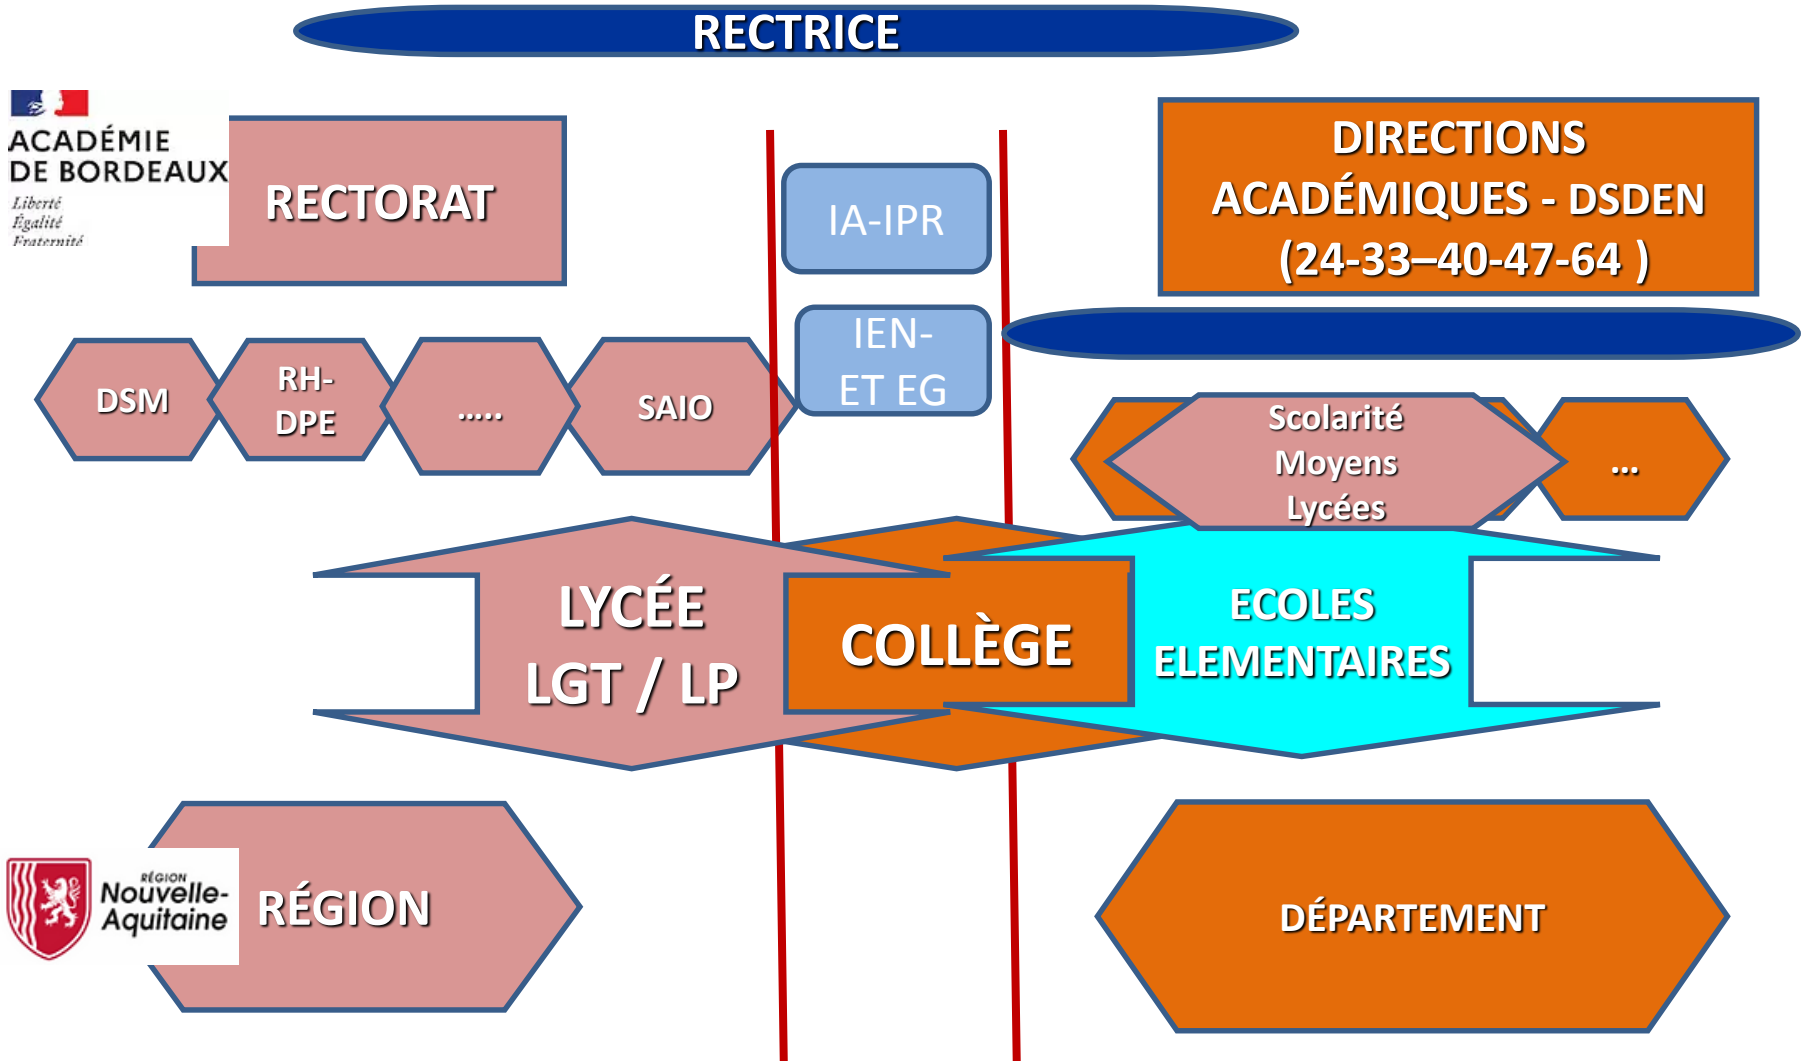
RECTRICE

ACADÉMIE DE BORDEAUX
Liberté
Égalité
Fraternité

RECTORAT

IA-IPR

DIRECTIONS ACADÉMIQUES - DSDEN (24-33–40-47-64 )

IEN-ET EG

DSM

RH-DPE

.....

SAIO

Scolarité Moyens Lycées

...

LYCÉE LGT / LP

COLLÈGE

ECOLES ELEMENTAIRES

RÉGION Nouvelle-Aquitaine

RÉGION

DÉPARTEMENT